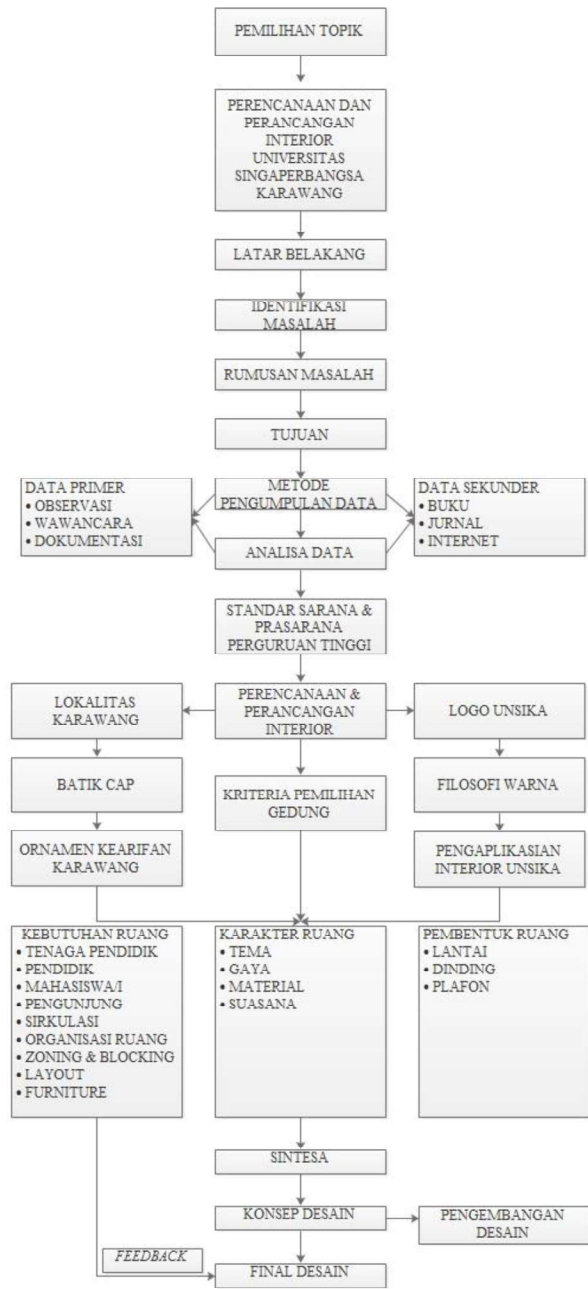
PEMILIHAN TOPIK

PERENCANAAN DAN PERANCANGAN INTERIOR UNIVERSITAS SINGAPERBANGSA KARAWANG

LATAR BELAKANG

IDENTIFIKASI MASALAH

RUMUSAN MASALAH

TUJUAN

DATA PRIMER
• OBSERVASI
• WAWANCARA
• DOKUMENTASI

METODE PENGUMPULAN DATA

DATA SEKUNDER
• BUKU
• JURNAL
• INTERNET

ANALISA DATA

STANDAR SARANA & PRASARANA PERGURUAN TINGGI

LOKALITAS KARAWANG

PERENCANAAN & PERANCANGAN INTERIOR

LOGO UNSIKA

BATIK CAP

KRITERIA PEMILIHAN GEDUNG

FILOSOFI WARNA

ORNAMEN KEARIFAN KARAWANG

PENGAPLIKASIAN INTERIOR UNSIKA

KEBUTUHAN RUANG
• TENAGA PENDIDIK
• PENDIDIK
• MAHASISWA/I
• PENGUNJUNG
• SIRKULASI
• ORGANISASI RUANG
• ZONING & BLOCKING
• LAYOUT
• FURNITURE

KARAKTER RUANG
• TEMA
• GAYA
• MATERIAL
• SUASANA

PEMBENTUK RUANG
• LANTAI
• DINDING
• PLAFON

SINTESA

KONSEP DESAIN

PENGEMBANGAN DESAIN

FEEDBACK

FINAL DESAIN